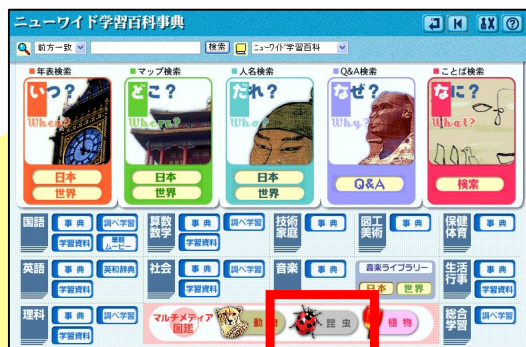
ニューワイド学習百科事典

前方一致 検索 ニューワイド学習百科

■年表検索 ■マップ検索 ■人名検索 ■Q&A検索 ■ことば検索

いつ? When? 日本 世界

どこ? Where? 日本 世界

だれ? Who? 日本 世界

なぜ? Why? Q&A

なに? What? 検索

国語 事典 調べ学習 学習資料 書籍ムービー

算数数学 事典 調べ学習 学習資料

技術家庭 事典

図工美術 事典

保健体育 事典 学習資料

英語 事典 英和辞典 学習資料

社会 事典 調べ学習 学習資料

音楽 事典 音楽ライブラリー 日本 世界

生活行事 事典 学習資料

理科 事典 調べ学習 学習資料

マルチメディア図鑑 動物 昆虫 植物

総合学習 調べ学習